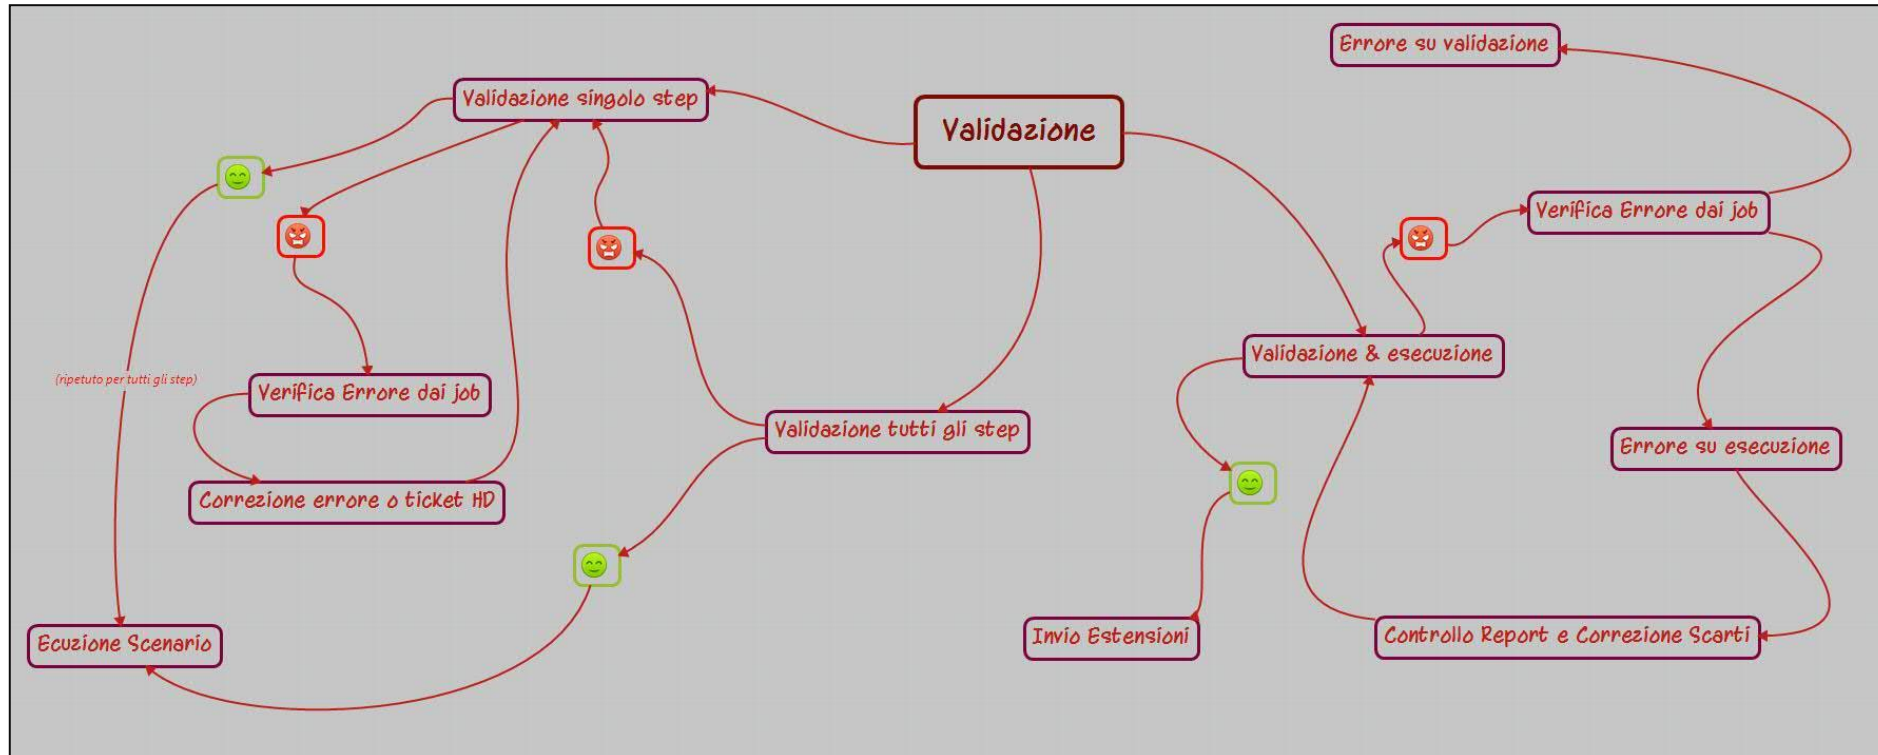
Errore su validazione

Validazione singolo step

Validazione

Verifica Errore dai job

(ripetuto per tutti gli step)

Verifica Errore dai job

Validazione & esecuzione

Validazione tutti gli step

Errore su esecuzione

Correzione errore o ticket HD

Ecuzione Scenario

Invio Estensioni

Controllo Report e Correzione Scarti